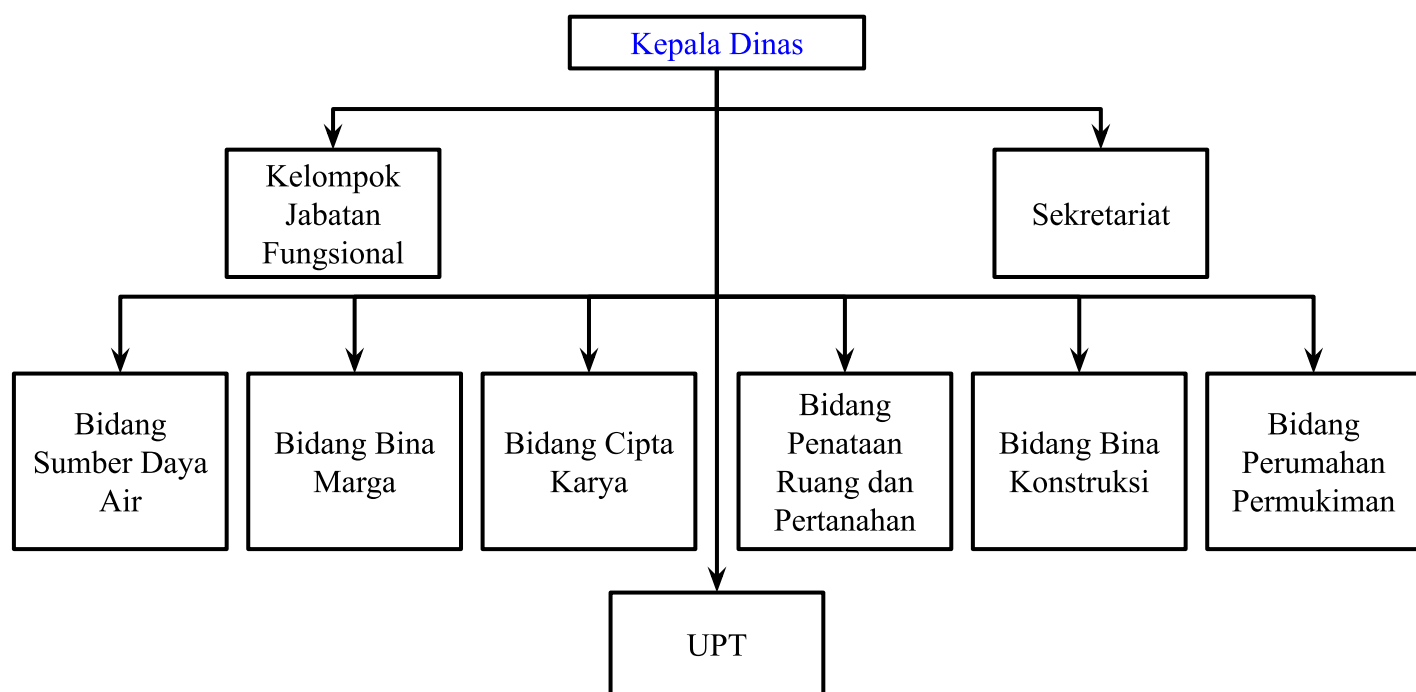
Kepala Dinas

Kelompok Jabatan Fungsional

Sekretariat

Bidang Sumber Daya Air

Bidang Bina Marga

Bidang Cipta Karya

Bidang Penataan Ruang dan Pertanahan

Bidang Bina Konstruksi

Bidang Perumahan Permukiman

UPT